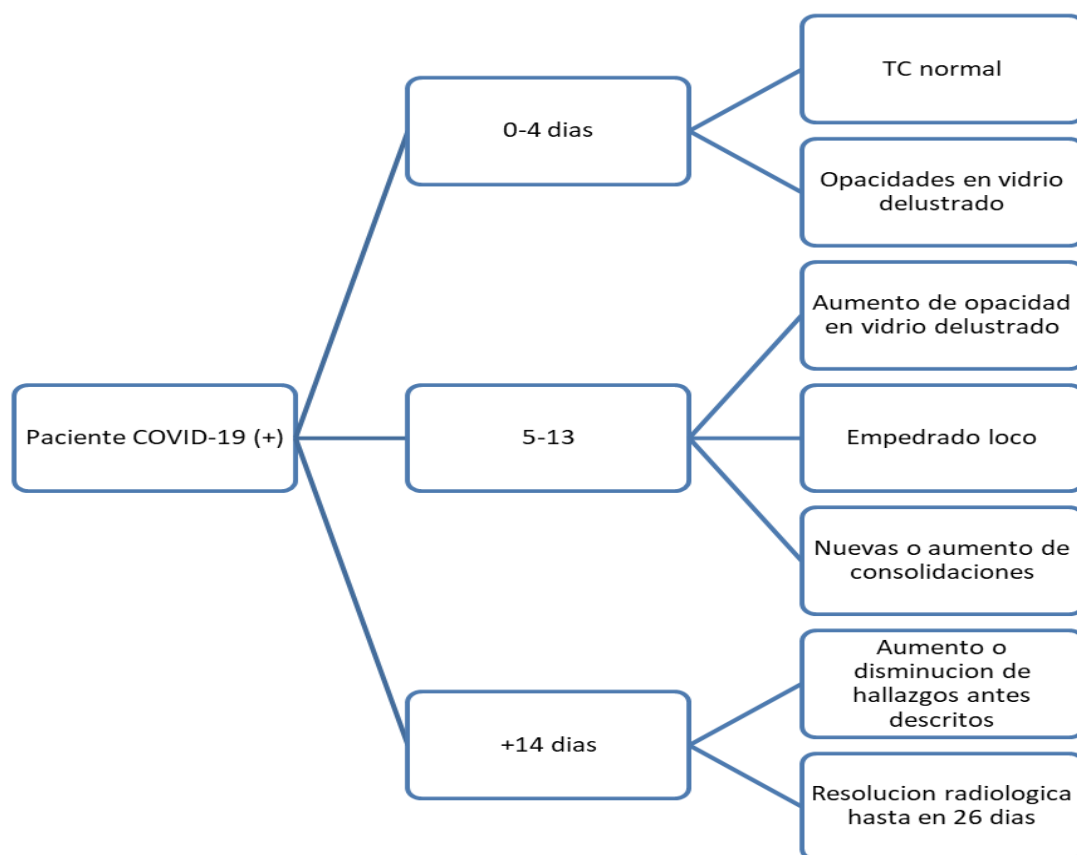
Paciente COVID-19 (+)

0-4 dias

TC normal

Opacidades en vidrio delustrado

5-13

Aumento de opacidad en vidrio delustrado

Empedrado loco

Nuevas o aumento de consolidaciones

+14 dias

Aumento o disminucion de hallazgos antes descritos

Resolucion radiologica hasta en 26 dias